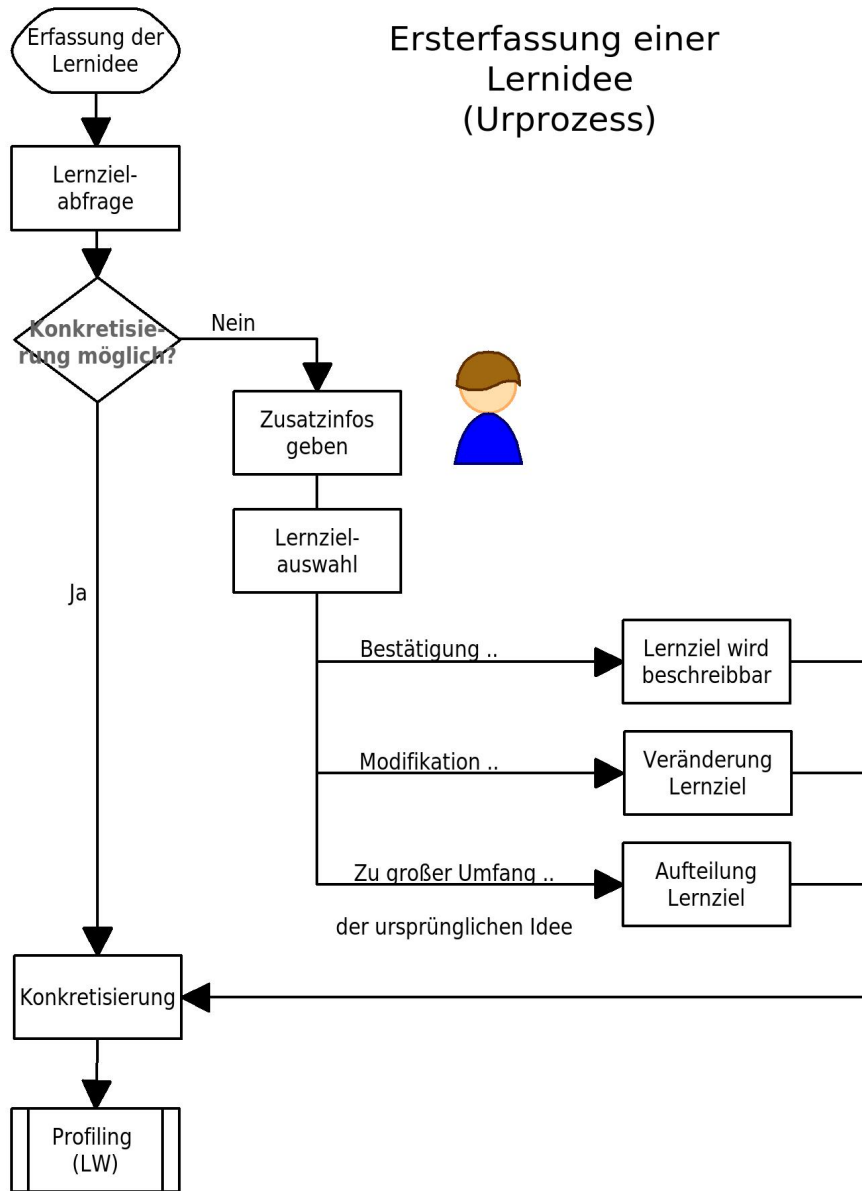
Erfassung der Lernidee

Ersterfassung einer Lernidee (Urprozess)

Lernzielabfrage

Konkretisierung möglich?

Nein

Zusatzinfos geben

Lernzielauswahl

Ja

Bestätigung ..

Lernziel wird beschreibbar

Modifikation ..

Veränderung Lernziel

Zu großer Umfang ..

Aufteilung Lernziel

der ursprünglichen Idee

Konkretisierung

Profiling (LW)